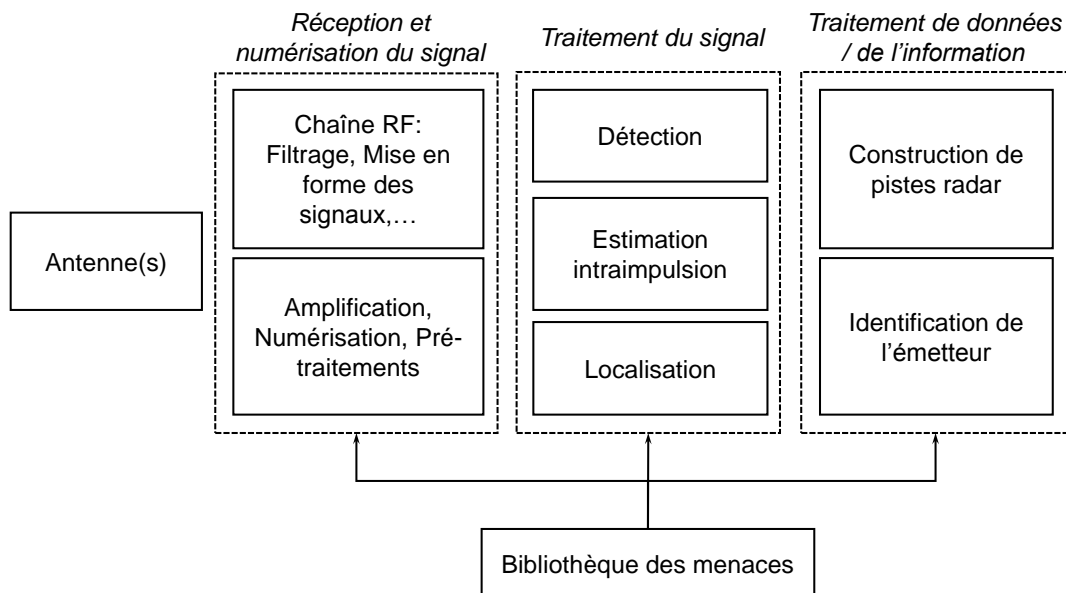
Réception et numérisation du signal

Traitement du signal

Traitement de données / de l'information

Antenne(s)

Chaîne RF: Filtrage, Mise en forme des signaux,…

Amplification, Numérisation, Prétraitements

Détection

Estimation intraimpulsion

Localisation

Construction de pistes radar

Identification de l'émetteur

Bibliothèque des menaces